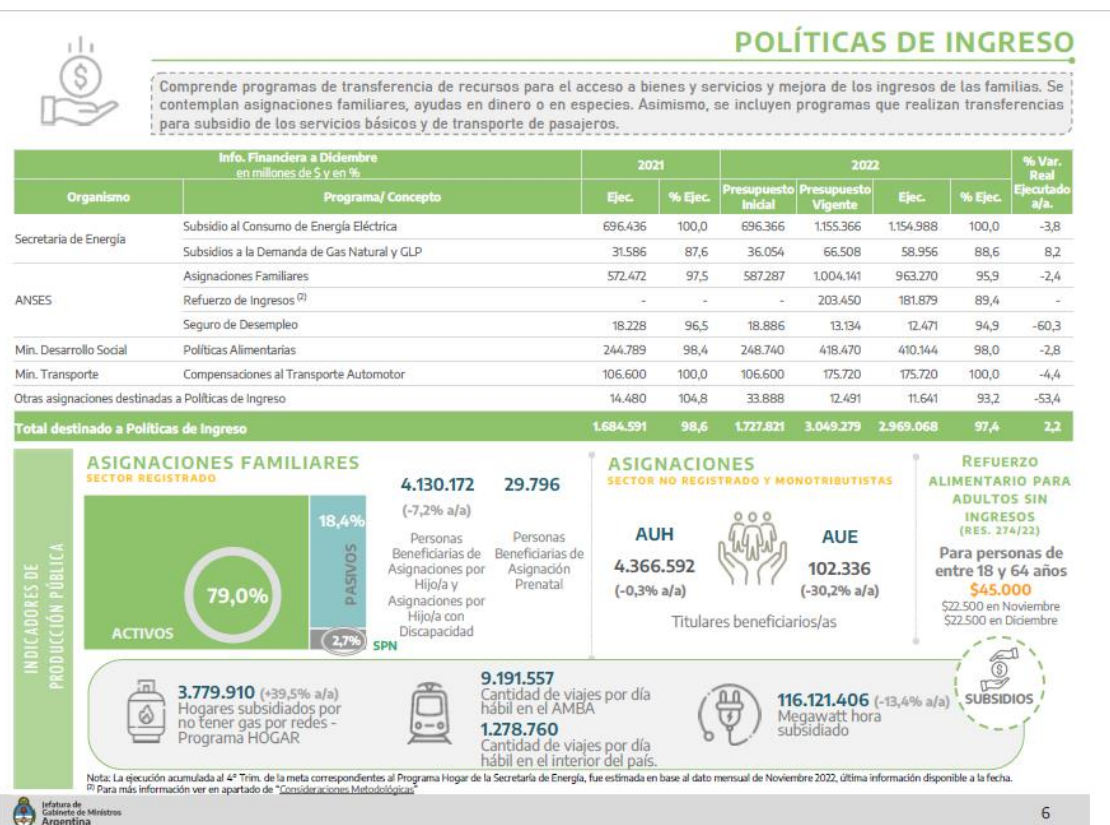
POLÍTICAS DE INGRESO

Comprende programas de transferencia de recursos para el acceso a bienes y servicios y mejora de los ingresos de las familias. Se contemplan asignaciones familiares, ayudas en dinero o en especies. Asimismo, se incluyen programas que realizan transferencias para subsidio de los servicios básicos y de transporte de pasajeros.

| Info. Financiera a Diciembre en millones de $ y en % | | 2021 | | 2022 | | | | % Var. Real Ejecutado a/a. |
|---|---|---|---|---|---|---|---|---|
| Organismo | Programa/ Concepto | Ejec. | % Ejec. | Presupuesto Inicial | Presupuesto Vigente | Ejec. | % Ejec. | |
| Secretaría de Energía | Subsidio al Consumo de Energía Eléctrica | 696.436 | 100,0 | 696.366 | 1.155.366 | 1.154.988 | 100,0 | -3,8 |
| | Subsidios a la Demanda de Gas Natural y GLP | 31.586 | 87,6 | 36.054 | 66.508 | 58.956 | 88,6 | 8,2 |
| ANSES | Asignaciones Familiares | 572.472 | 97,5 | 587.287 | 1.004.141 | 963.270 | 95,9 | -2,4 |
| | Refuerzo de Ingresos (2) | - | - | - | 203.450 | 181.879 | 89,4 | - |
| | Seguro de Desempleo | 18.228 | 96,5 | 18.886 | 13.134 | 12.471 | 94,9 | -60,3 |
| Min. Desarrollo Social | Políticas Alimentarias | 244.789 | 98,4 | 248.740 | 418.470 | 410.144 | 98,0 | -2,8 |
| Min. Transporte | Compensaciones al Transporte Automotor | 106.600 | 100,0 | 106.600 | 175.720 | 175.720 | 100,0 | -4,4 |
| Otras asignaciones destinadas a Políticas de Ingreso | | 14.480 | 104,8 | 33.888 | 12.491 | 11.641 | 93,2 | -53,4 |
| Total destinado a Políticas de Ingreso | | 1.684.591 | 98,6 | 1.727.821 | 3.049.279 | 2.969.068 | 97,4 | 2,2 |

INDICADORES DE PRODUCCIÓN PÚBLICA

ASIGNACIONES FAMILIARES
SECTOR REGISTRADO

79,0%
ACTIVOS
18,4%
PASIVOS
2,7%
SPN

4.130.172
(-7,2% a/a)
Personas Beneficiarias de Asignaciones por Hijo/a y Asignaciones por Hijo/a con Discapacidad

29.796
Personas Beneficiarias de Asignación Prenatal

ASIGNACIONES
SECTOR NO REGISTRADO Y MONOTRIBUTISTAS

AUH
4.366.592
(-0,3% a/a)

AUE
102.336
(-30,2% a/a)

Titulares beneficiarios/as

REFUERZO ALIMENTARIO PARA ADULTOS SIN INGRESOS
(RES. 274/22)
Para personas de entre 18 y 64 años
$45.000
$22.500 en Noviembre
$22.500 en Diciembre

3.779.910 (+39,5% a/a)
Hogares subsidiados por no tener gas por redes - Programa HOGAR

9.191.557
Cantidad de viajes por día hábil en el AMBA
1.278.760
Cantidad de viajes por día hábil en el interior del país.

116.121.406 (-13,4% a/a)
Megawatt hora subsidiado

SUBSIDIOS

Nota: La ejecución acumulada al 4° Trim. de la meta correspondientes al Programa Hogar de la Secretaría de Energía, fue estimada en base al dato mensual de Noviembre 2022, última información disponible a la fecha.
(2) Para más información ver en apartado de "Consideraciones Metodológicas"

Jefatura de Gabinete de Ministros
Argentina

6